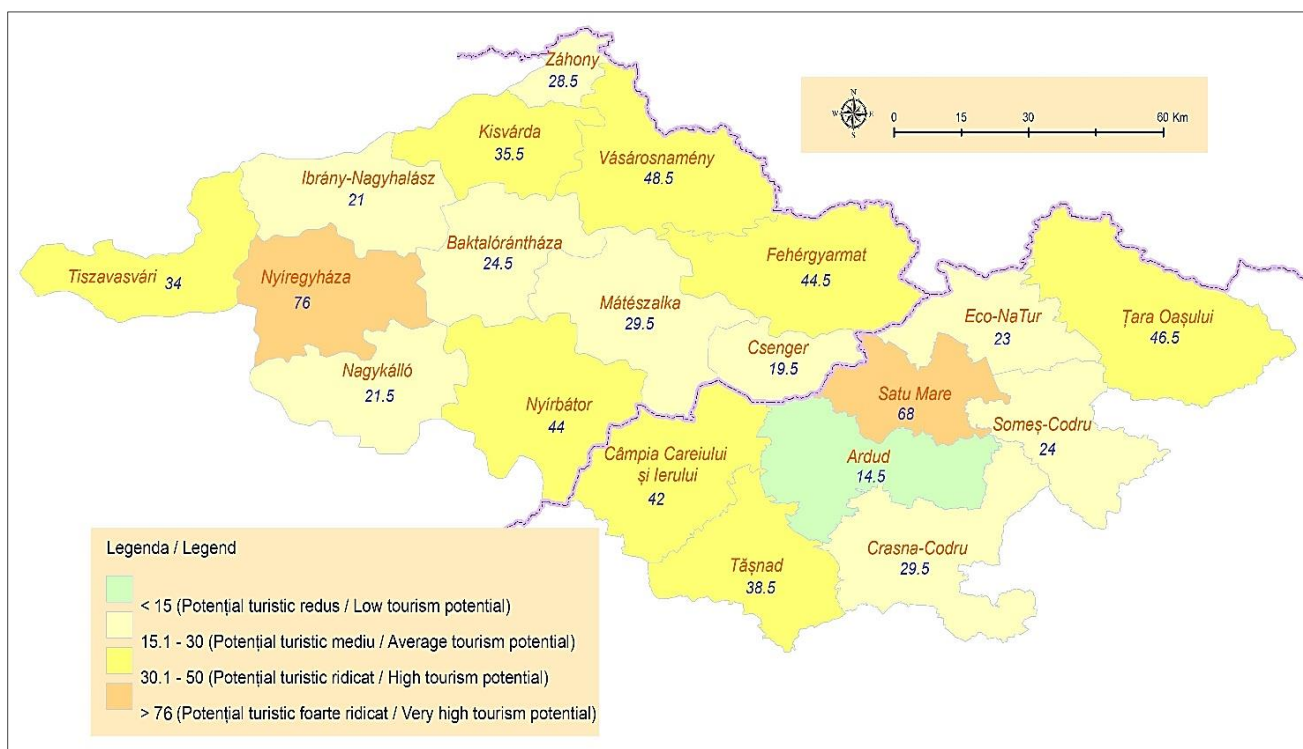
Záhony
28.5

Kisvárda
35.5

Vásárosnamény
48.5

0 15 30 60 Km

Ibrány-Nagyhalász
21

Baktalórántháza
24.5

Fehérgyarmat
44.5

Tiszavasvári 34

Nyíregyháza
76

Mátészalka
29.5

Eco-NaTur
23

Țara Oașului
46.5

Csenger
19.5

Nagykálló
21.5

Satu Mare
68

Nyírbátor
44

Someș-Codru
24

Câmpia Careiului și Ierului
42

Ardud
14.5

Legenda / Legend

< 15 (Potențial turistic redus / Low tourism potential)

15.1 - 30 (Potențial turistic mediu / Average tourism potential)

30.1 - 50 (Potențial turistic ridicat / High tourism potential)

> 76 (Potențial turistic foarte ridicat / Very high tourism potential)

Tășnad
38.5

Crasna-Codru
29.5